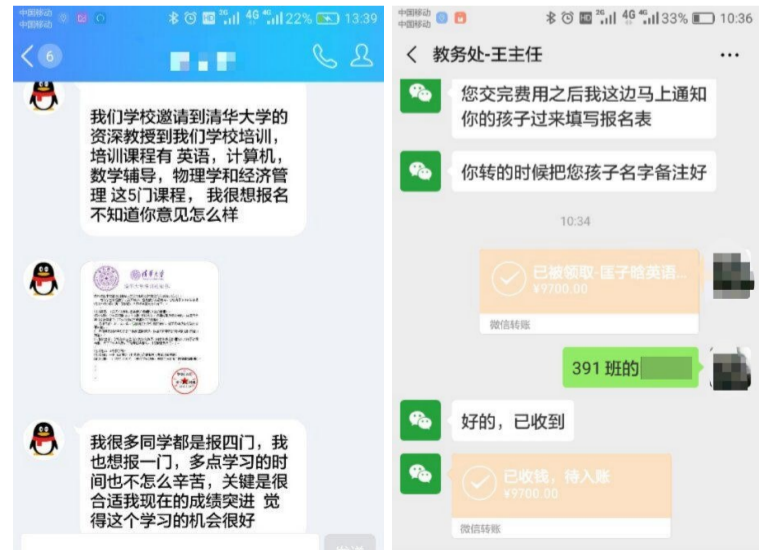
中国移动 中国移动 22% 13:39

6

我们学校邀请到清华大学的资深教授到我们学校培训，培训课程有 英语，计算机，数学辅导，物理学和经济管理 这5门课程，我很想报名 不知道你意见怎么样

清华大学

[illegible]

我很多同学都是报四门，我也想报一门，多点学习的时间也不怎么辛苦，关键是很合适我现在的成绩突进 觉得这个学习的机会很好

中国移动 中国移动 33% 10:36

教务处-王主任

您交完费用之后我这边马上通知你的孩子过来填写报名表

你转的时候把您孩子名字备注好

10:34

已被领取-匡子皓英语...
¥9700.00
微信转账

391 班的

好的，已收到

已收钱，待入账
¥9700.00
微信转账